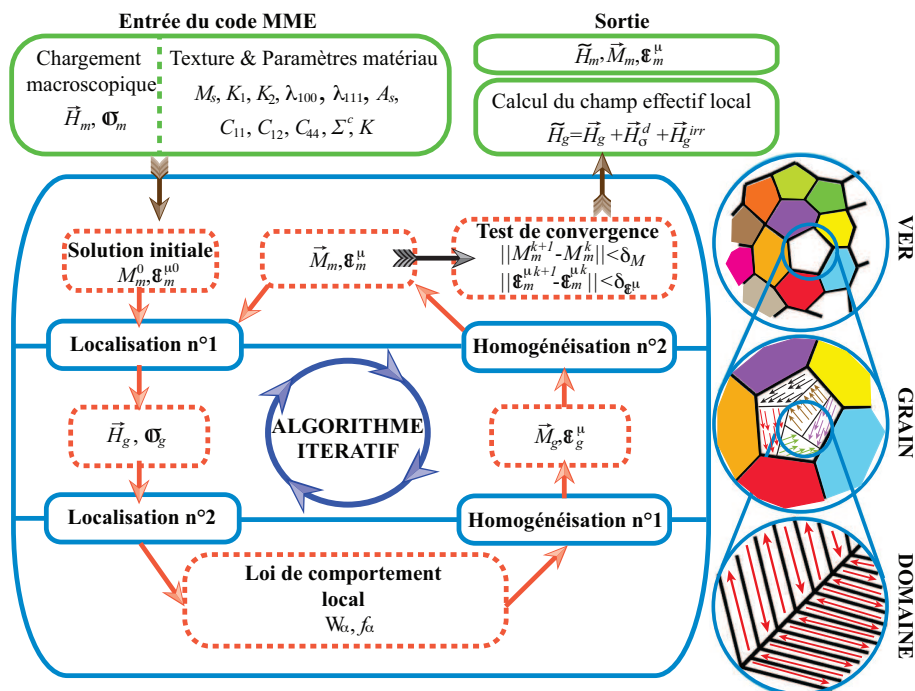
Entrée du code MME

Chargement macroscopique
$\vec{H}_m$, $\boldsymbol{\varpi}_m$

Texture & Paramètres matériau
$M_s$, $K_1$, $K_2$, $\lambda_{100}$, $\lambda_{111}$, $A_s$,
$C_{11}$, $C_{12}$, $C_{44}$, $\Sigma^c$, $K$

Sortie

$\widetilde{H}_m$, $\vec{M}_m$, $\boldsymbol{\varepsilon}_m^{\mu}$

Calcul du champ effectif local
$\widetilde{H}_g = \vec{H}_g + \vec{H}_\sigma^d + \vec{H}_g^{irr}$

Solution initiale
$M_m^0$, $\boldsymbol{\varepsilon}_m^{\mu 0}$

$\vec{M}_m$, $\boldsymbol{\varepsilon}_m^{\mu}$

Test de convergence
$||M_m^{k+1} - M_m^k|| < \delta_M$
$||\boldsymbol{\varepsilon}_m^{\mu k+1} - \boldsymbol{\varepsilon}_m^{\mu k}|| < \delta_{\boldsymbol{\varepsilon}^\mu}$

Localisation n°1

Homogénéisation n°2

$\vec{H}_g$, $\boldsymbol{\varpi}_g$

ALGORITHME ITERATIF

$\vec{M}_g$, $\boldsymbol{\varepsilon}_g^{\mu}$

Localisation n°2

Homogénéisation n°1

Loi de comportement local
$W_\alpha$, $f_\alpha$

VER

GRAIN

DOMAINE